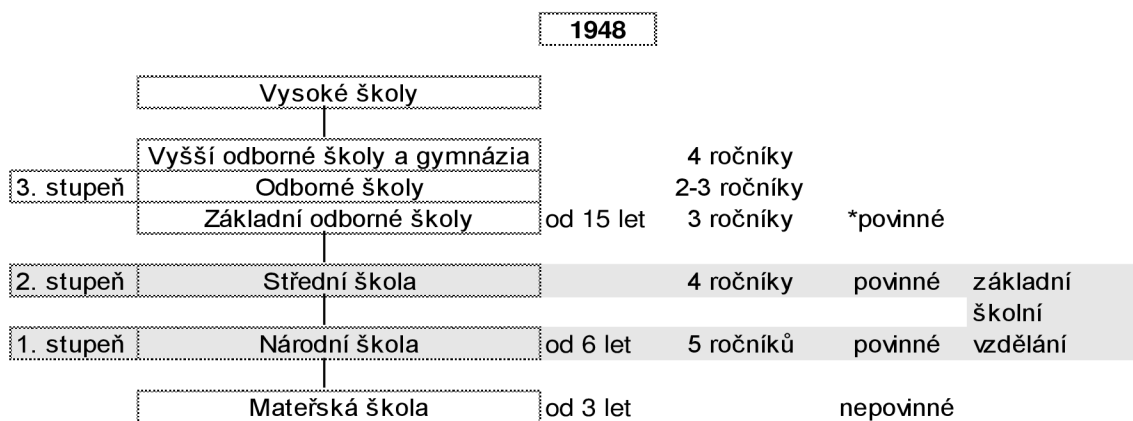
1948

Vysoké školy

Vyšší odborné školy a gymnázia 4 ročníky
3. stupeň Odborné školy 2-3 ročníky
Základní odborné školy od 15 let 3 ročníky *povinné

2. stupeň Střední škola 4 ročníky povinné základní školní vzdělání

1. stupeň Národní škola od 6 let 5 ročníků povinné

Mateřská škola od 3 let nepovinné